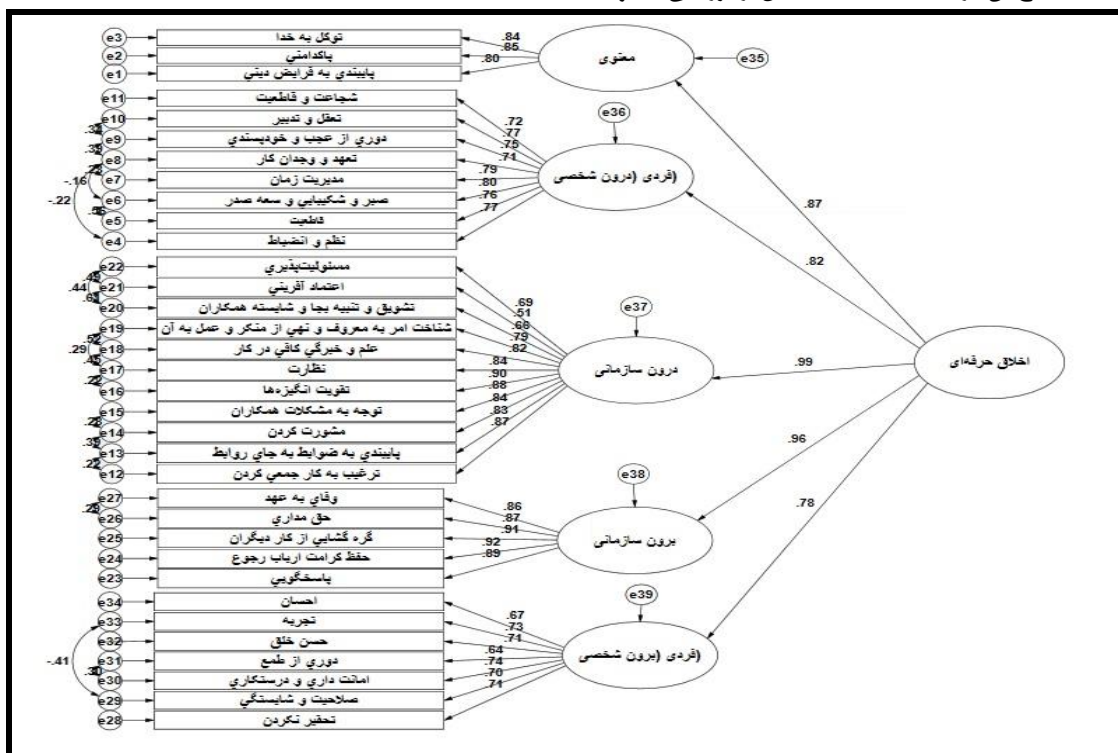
e3 توکل به خدا
e2 پاکدامني
e1 پايبندي به فرايض ديني
.84
.85
.80
معنوی
e35

e11 شجاعت و قاطعيت
e10 تعقل و تدبير
e9 دوري از عجب و خودپسندي
e8 تعهد و وجدان کار
e7 مديريت زمان
e6 صبر و شکيبايي و سعه صدر
e5 قاطعيت
e4 نظم و انضباط
.32
.32
.22
-.16
.56
-.22
.72
.77
.75
.71
.79
.80
.76
.77
e36
(فردی (درون شخصی

.87
.82

e22 مسئوليت‌پذيري
e21 اعتماد آفريني
e20 تشويق و تنبيه بجا و شايسته همکاران
e19 شناخت امر به معروف و نهي از منکر و عمل به آن
e18 علم و خبرگي کافي در کار
e17 نظارت
e16 تقويت انگيزه‌ها
e15 توجه به مشکلات همکاران
e14 مشورت کردن
e13 پايبندي به ضوابط به جاي روابط
e12 ترغيب به کار جمعي کردن
.45
.44
.61
.52
.29
.45
.22
.22
.32
.22
.69
.51
.68
.79
.82
.84
.90
.88
.84
.83
.87
e37
درون سازمانی
.99
اخلاق حرفه‌ای

.96
.78

e27 وفاي به عهد
e26 حق مداري
e25 گره گشايي از کار ديگران
e24 حفظ کرامت ارباب رجوع
e23 پاسخگويي
.25
.86
.87
.91
.92
.89
e38
برون سازمانی

e34 احسان
e33 تجربه
e32 حسن خلق
e31 دوري از طمع
e30 امانت داري و درستکاري
e29 صلاحيت و شايستگي
e28 تحقير نکردن
-.41
.30
.67
.73
.71
.64
.74
.70
.71
e39
(فردی (برون شخصی